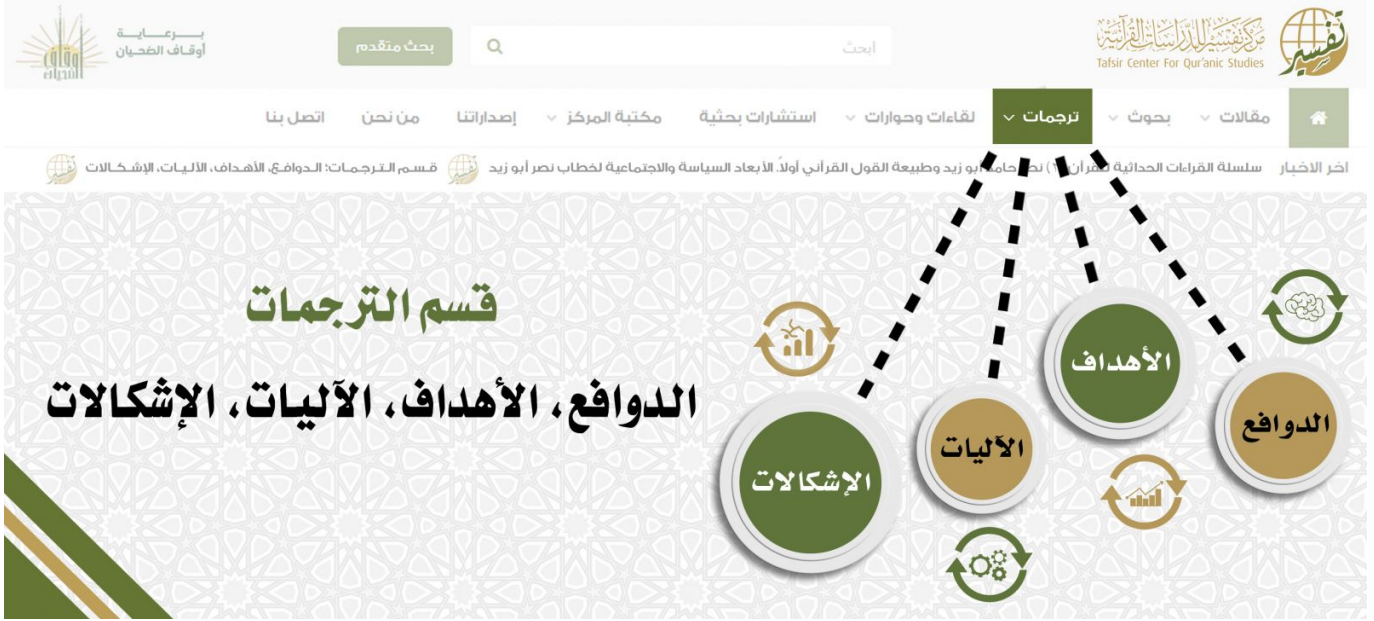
تفسير مركز تفسير للدراسات القرآنية Tafsir Center For Qur'anic Studies

ابحث

بحث متقدم

برعاية أوقاف الضحيان

أوقاف الضحيان

مقالات بحوث ترجمات لقاءات وحوارات استشارات بحثية مكتبة المركز إصداراتنا من نحن اتصل بنا

اخر الاخبار سلسلة القراءات الحداثية للقرآن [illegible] نحو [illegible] حامد أبو زيد وطبيعة القول القرآني أولاً، الأبعاد السياسة والاجتماعية لخطاب نصر أبو زيد قسم الترجمات: الدوافع، الأهداف، الآليات، الإشكالات

قسم الترجمات

الدوافع، الأهداف، الآليات، الإشكالات

الدوافع

الأهداف

الآليات

الإشكالات